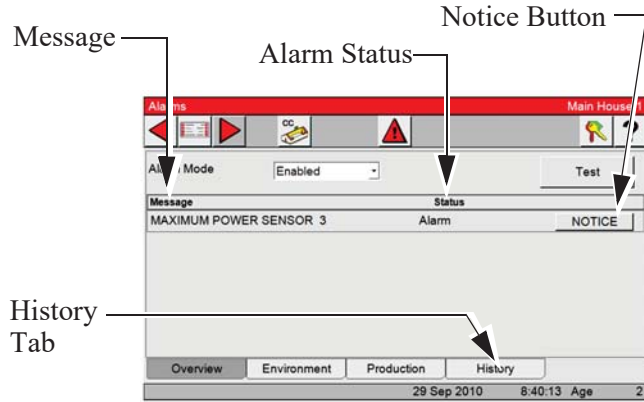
Notice Button

Message

Alarm Status

Alarms

Main House 1

cc

Al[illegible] Mode

Enabled

Test

Message

Status

MAXIMUM POWER SENSOR 3

Alarm

NOTICE

History Tab

Overview

Environment

Production

History

29 Sep 2010

8:40:13

Age

2